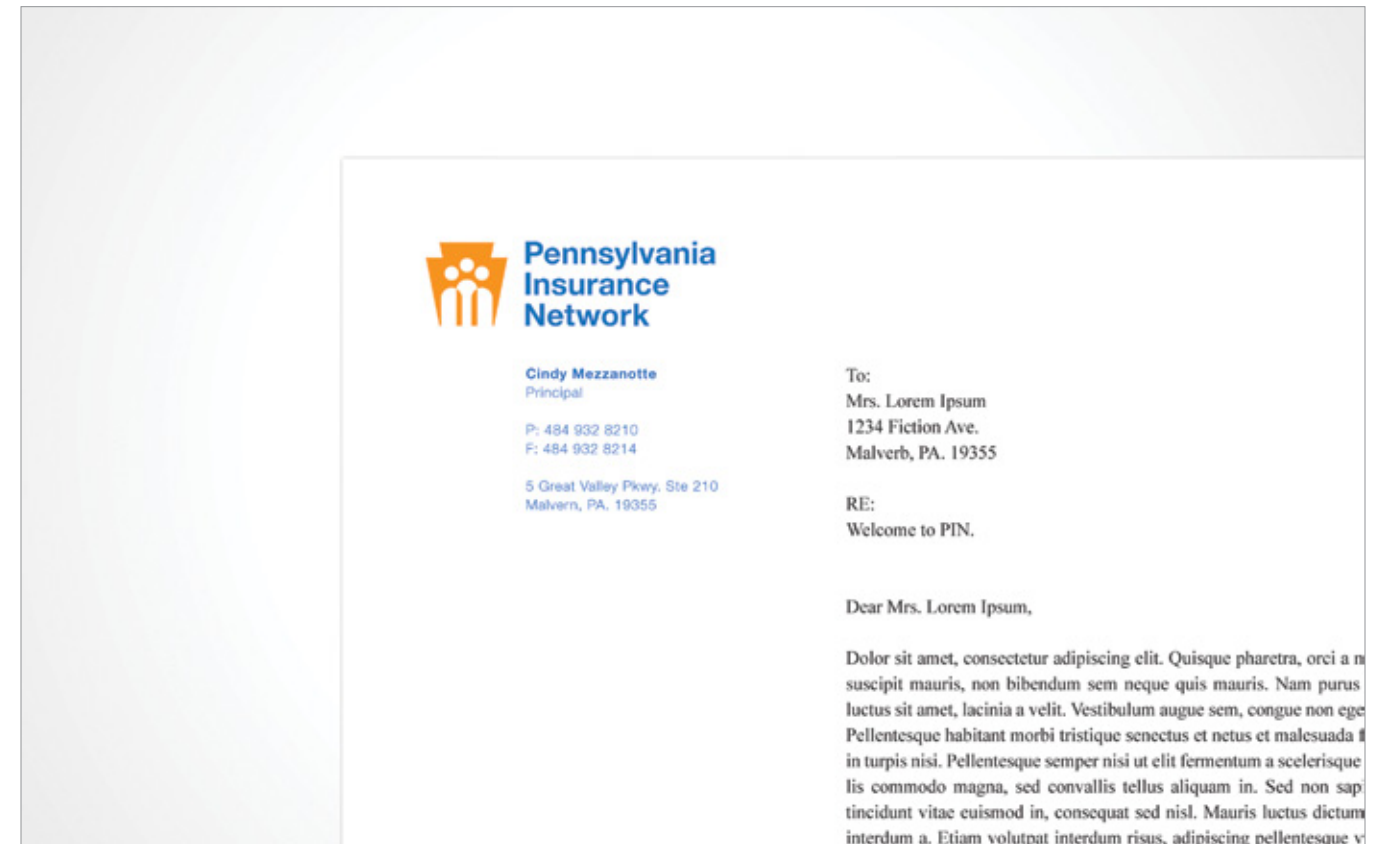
Pennsylvania Insurance Network

Cindy Mezzanotte
Principal

P: 484 932 8210
F: 484 932 8214

5 Great Valley Pkwy. Ste 210
Malvern, PA. 19355

To:
Mrs. Lorem Ipsum
1234 Fiction Ave.
Malverb, PA. 19355

RE:
Welcome to PIN.

Dear Mrs. Lorem Ipsum,

Dolor sit amet, consectetur adipiscing elit. Quisque pharetra, orci a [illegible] suscipit mauris, non bibendum sem neque quis mauris. Nam purus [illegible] luctus sit amet, lacinia a velit. Vestibulum augue sem, congue non ege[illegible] Pellentesque habitant morbi tristique senectus et netus et malesuada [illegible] in turpis nisi. Pellentesque semper nisi ut elit fermentum a scelerisque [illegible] lis commodo magna, sed convallis tellus aliquam in. Sed non sapi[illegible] tincidunt vitae euismod in, consequat sed nisl. Mauris luctus dictum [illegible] interdum a. Etiam volutpat interdum risus, adipiscing pellentesque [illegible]